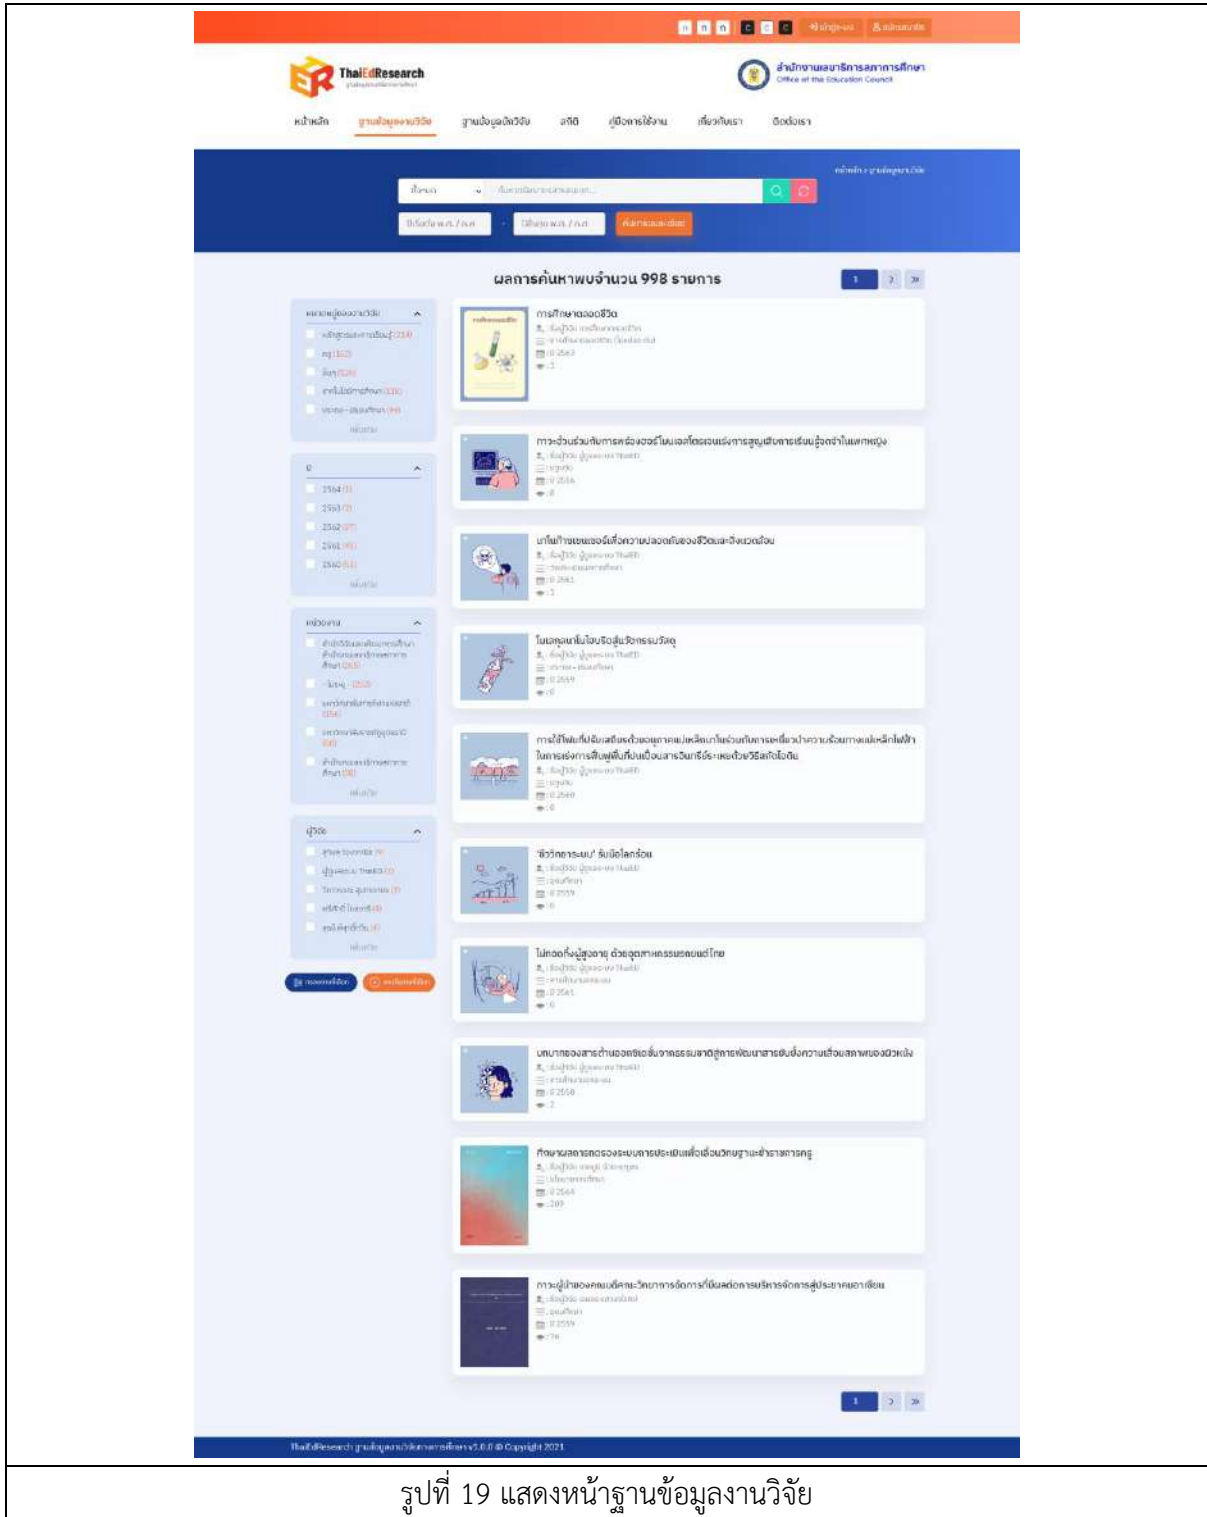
ThaiEdResearch

สำนักงานเลขาธิการสภาการศึกษา
Office of the Education Council

หน้าหลัก ฐานข้อมูลงานวิจัย ฐานข้อมูลนักวิจัย สถิติ คู่มือการใช้งาน เกี่ยวกับเรา ติดต่อเรา

ผลการค้นหาพบจำนวน 998 รายการ

1

การศึกษาตลอดชีวิต

การสำรวจพฤติกรรมเสี่ยงต่อการสูญเสียการเรียนรู้อย่างยั่งยืน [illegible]

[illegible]

โนเอลคนกับโนบิตะกับวิทยาศาสตร์ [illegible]

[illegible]

'ชีวิตการละเม' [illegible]

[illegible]

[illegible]

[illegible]

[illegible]

1

ThaiEdResearch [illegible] © Copyright 2021

รูปที่ 19 แสดงหน้าฐานข้อมูลงานวิจัย